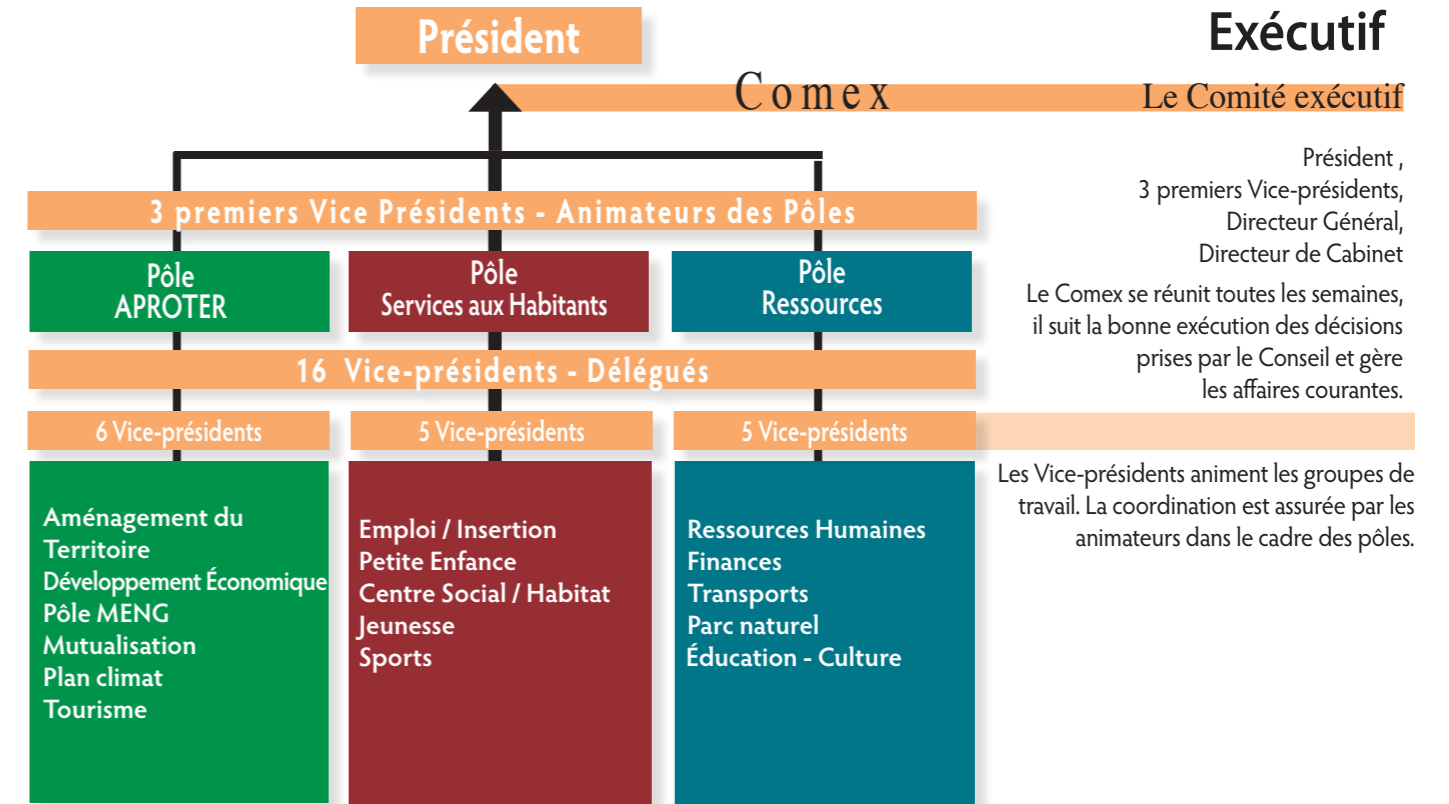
Président

Exécutif

Comex

Le Comité exécutif

Président ,
3 premiers Vice-présidents,
Directeur Général,
Directeur de Cabinet

Le Comex se réunit toutes les semaines, il suit la bonne exécution des décisions prises par le Conseil et gère les affaires courantes.

3 premiers Vice Présidents - Animateurs des Pôles

Pôle
APROTER

Pôle
Services aux Habitants

Pôle
Ressources

16 Vice-présidents - Délégués

6 Vice-présidents

5 Vice-présidents

5 Vice-présidents

Les Vice-présidents animent les groupes de travail. La coordination est assurée par les animateurs dans le cadre des pôles.

Aménagement du Territoire
Développement Économique
Pôle MENG
Mutualisation
Plan climat
Tourisme

Emploi / Insertion
Petite Enfance
Centre Social / Habitat
Jeunesse
Sports

Ressources Humaines
Finances
Transports
Parc naturel
Éducation - Culture